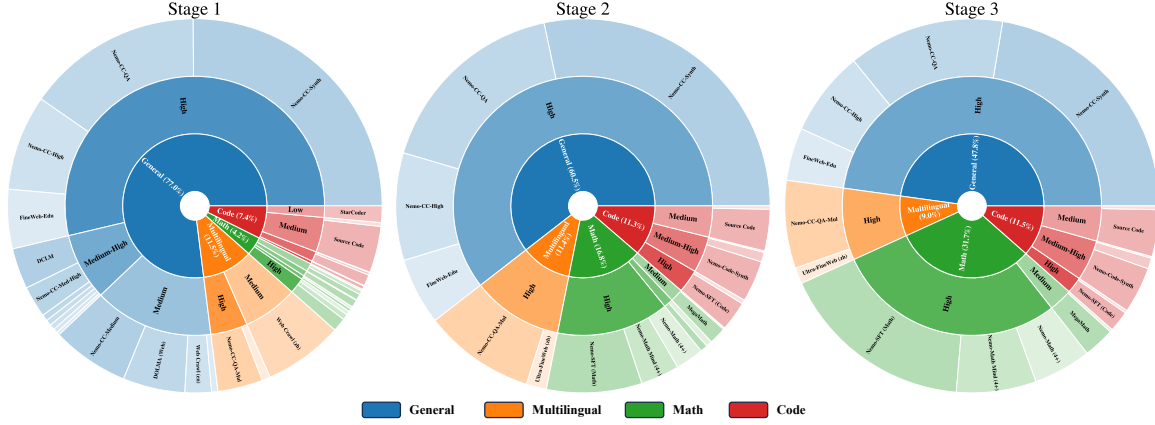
Stage 1

Nemo-CC-Synth
Nemo-CC-QA
Nemo-CC-High
FineWeb-Edu
DCLM
Nemo-CC-Med-High
Nemo-CC-Medium
DOLMA (Web)
Web Crawl (en)
Nemo-CC-QA-Mul
Web Crawl (zh)
StarCoder
Source Code
High
Medium-High
Medium
Low
Medium
High
Medium
High
Medium
General (77.0%)
Code (7.4%)
Math (4.2%)
Multilingual (11.5%)

Stage 2

Nemo-CC-Synth
Nemo-CC-QA
Nemo-CC-High
FineWeb-Edu
Nemo-CC-QA-Mul
Ultra-FineWeb (zh)
Nemo-SFT (Math)
Nemo-Math-Mind (4+)
Nemo-Math (4+)
MegaMath
Nemo-SFT (Code)
Nemo-Code-Synth
Source Code
High
High
High
Medium
Medium
Medium-High
High
General (60.5%)
Code (11.3%)
Math (14.8%)
Multilingual (13.4%)

Stage 3

Nemo-CC-Synth
Nemo-CC-QA
Nemo-CC-High
FineWeb-Edu
Nemo-CC-QA-Mul
Ultra-FineWeb (zh)
Nemo-SFT (Math)
Nemo-Math-Mind (4+)
Nemo-Math (4+)
MegaMath
Nemo-SFT (Code)
Nemo-Code-Synth
Source Code
High
High
High
Medium
Medium
Medium-High
High
General (47.8%)
Multilingual (9.0%)
Code (11.5%)
Math (31.7%)

General
Multilingual
Math
Code